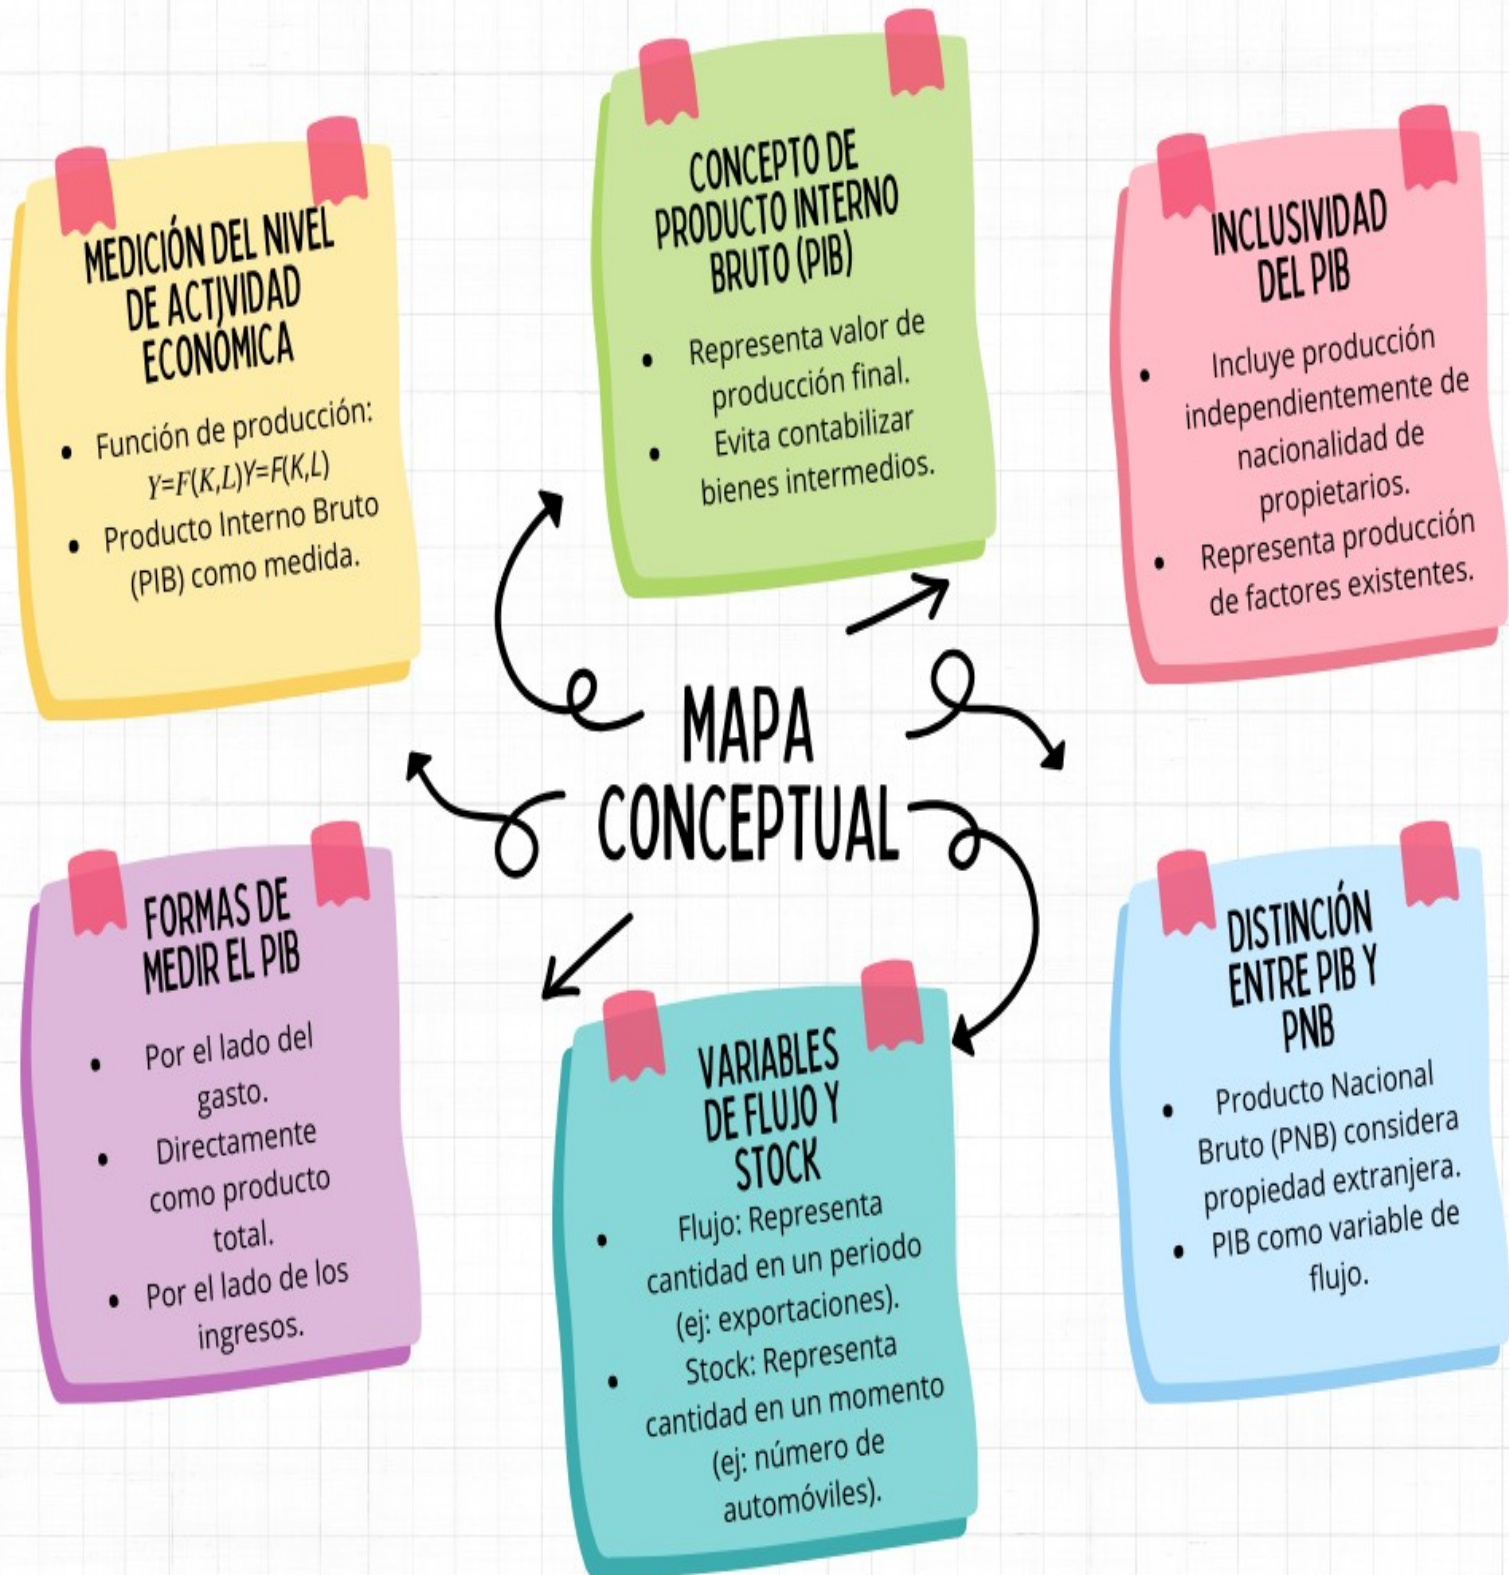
MAPA CONCEPTUAL

MEDICIÓN DEL NIVEL DE ACTIVIDAD ECONÓMICA

- Función de producción: $Y=F(K,L)Y=F(K,L)$
- Producto Interno Bruto (PIB) como medida.

CONCEPTO DE PRODUCTO INTERNO BRUTO (PIB)

- Representa valor de producción final.
- Evita contabilizar bienes intermedios.

INCLUSIVIDAD DEL PIB

- Incluye producción independientemente de nacionalidad de propietarios.
- Representa producción de factores existentes.

FORMAS DE MEDIR EL PIB

- Por el lado del gasto.
- Directamente como producto total.
- Por el lado de los ingresos.

VARIABLES DE FLUJO Y STOCK

- Flujo: Representa cantidad en un periodo (ej: exportaciones).
- Stock: Representa cantidad en un momento (ej: número de automóviles).

DISTINCIÓN ENTRE PIB Y PNB

- Producto Nacional Bruto (PNB) considera propiedad extranjera.
- PIB como variable de flujo.